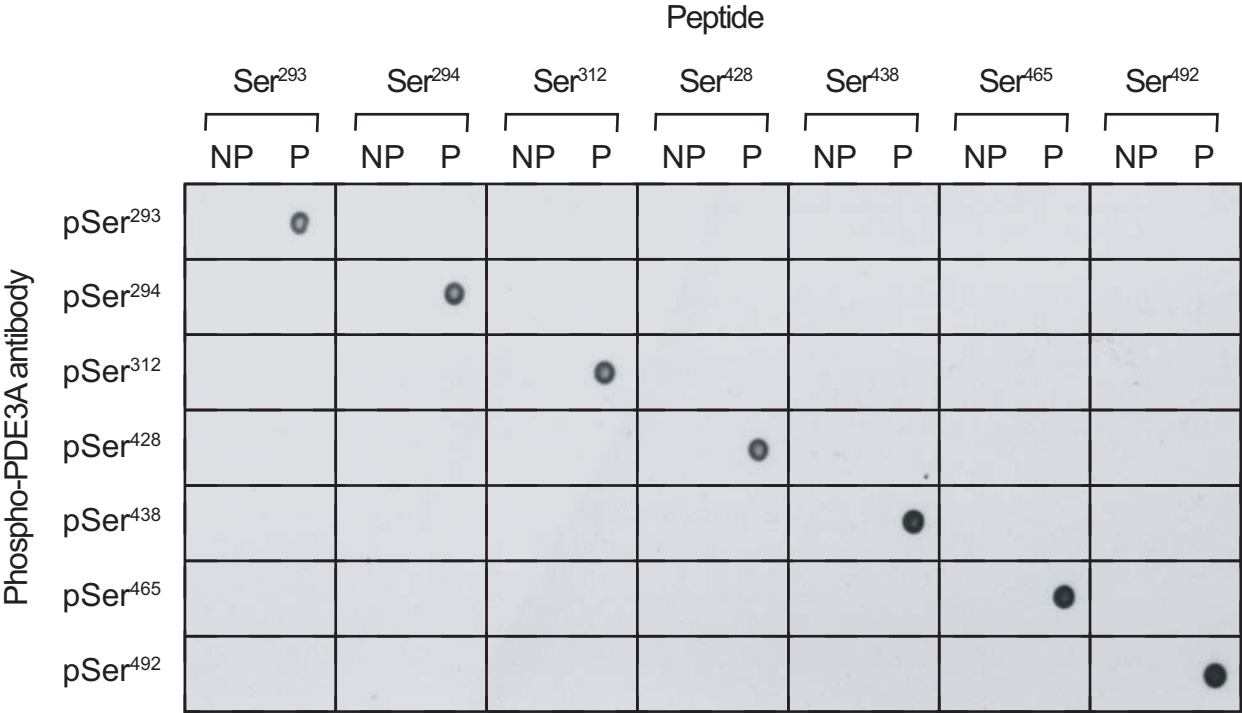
Peptide

| | Ser$^{293}$ | | Ser$^{294}$ | | Ser$^{312}$ | | Ser$^{428}$ | | Ser$^{438}$ | | Ser$^{465}$ | | Ser$^{492}$ | |
|---|---|---|---|---|---|---|---|---|---|---|---|---|---|---|
| | NP | P | NP | P | NP | P | NP | P | NP | P | NP | P | NP | P |
| pSer$^{293}$ | | | | | | | | | | | | | | |
| pSer$^{294}$ | | | | | | | | | | | | | | |
| pSer$^{312}$ | | | | | | | | | | | | | | |
| pSer$^{428}$ | | | | | | | | | | | | | | |
| pSer$^{438}$ | | | | | | | | | | | | | | |
| pSer$^{465}$ | | | | | | | | | | | | | | |
| pSer$^{492}$ | | | | | | | | | | | | | | |

Phospho-PDE3A antibody